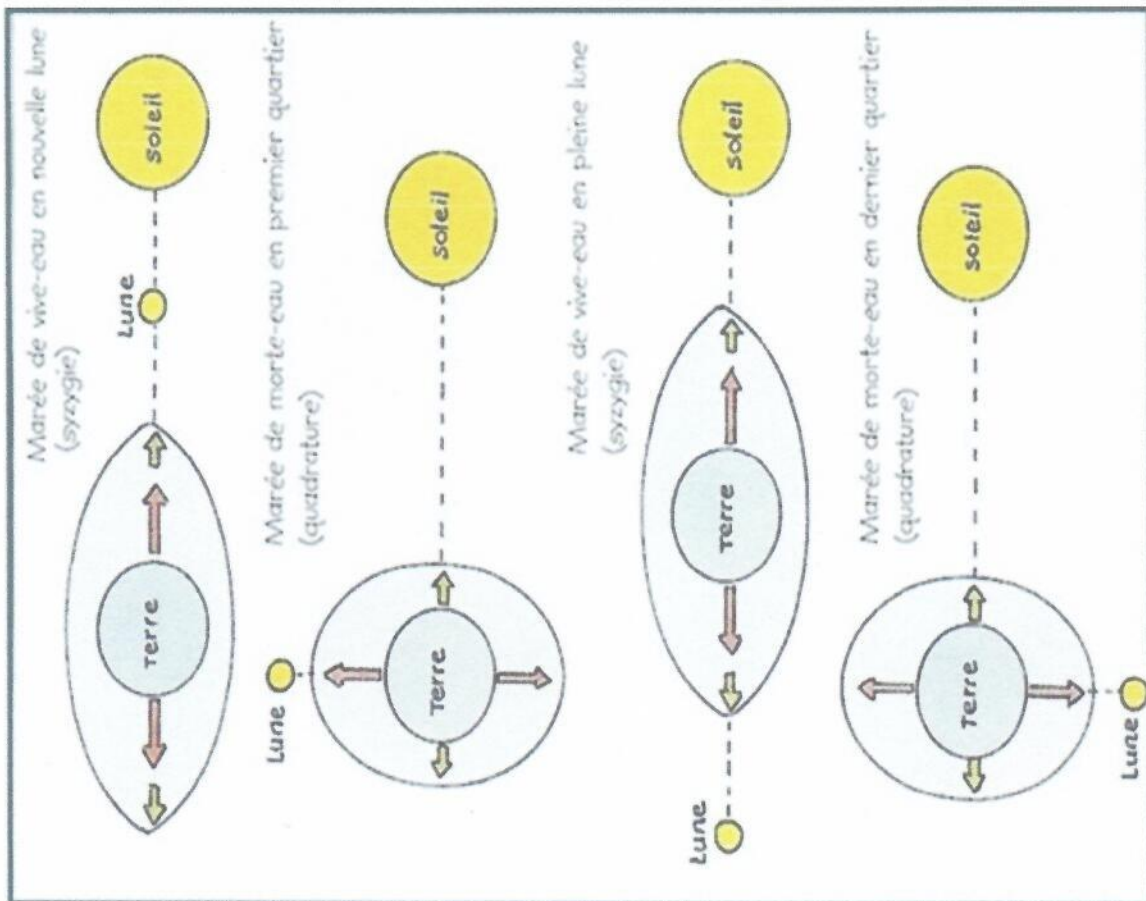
Marée de vive-eau en nouvelle lune (syzygie)

Terre

Lune

Soleil

Marée de morte-eau en premier quartier (quadrature)

Lune

Terre

Soleil

Marée de vive-eau en pleine lune (syzygie)

Lune

Terre

Soleil

Marée de morte-eau en dernier quartier (quadrature)

Terre

Lune

Soleil